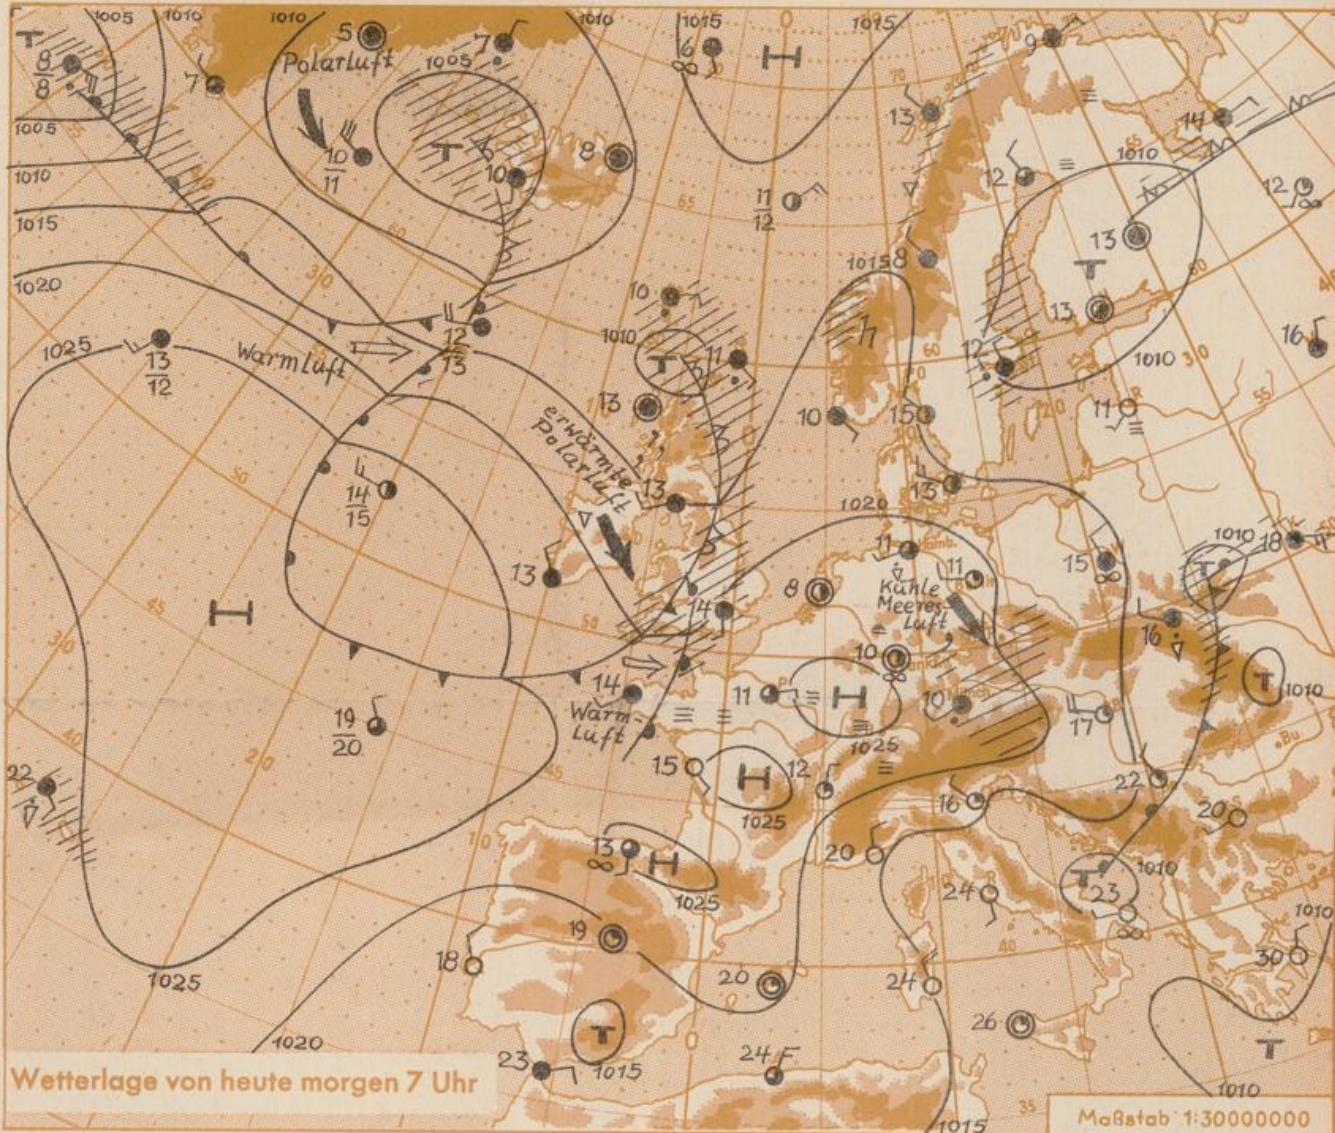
1005 1010 1010 5 Polarluft 1005 7 1010 1015 0 1015 9
T $\frac{8}{8}$ 7 H 6 13 14
1005 $\frac{10}{11}$ T 10 8 1010
1010 12 12
1015 $\frac{11}{12}$ 13
1020 1015 8 T 16
1025 12 13 10 1010 11 13 1010
$\frac{13}{12}$ Warmluft 13 11 10 15 12 11
erwärmte Polarluft
$\frac{14}{15}$ 13 1020 13
13 11 1010 18
8 11 15
45 H 14 Kühle Meeresluft 16 T 1010
14 10 T
$\frac{19}{20}$ Warmluft 11 H 10 17
22 15 H 12 1025
1025 16 22 20
13 H 20
1025 24 T 23 1010
19 1010
18 20 24 30
1025
1020 T 26 T
23 1015 24 F.
Wetterlage von heute morgen 7 Uhr
1015 1010
Maßstab 1:30000000